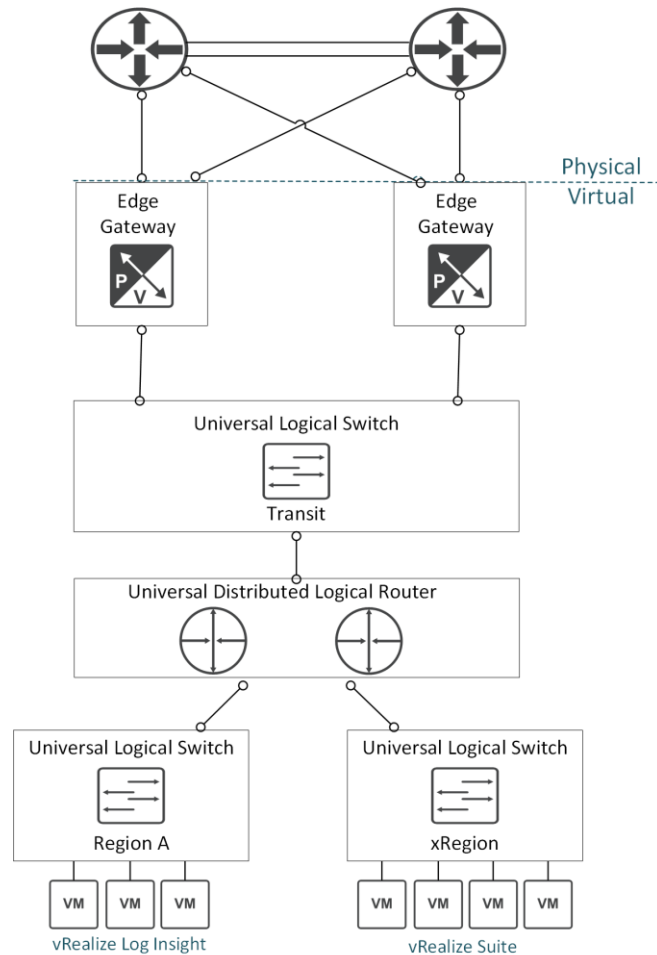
Physical
Virtual

Edge Gateway
P
V

Edge Gateway
P
V

Universal Logical Switch
Transit

Universal Distributed Logical Router

Universal Logical Switch
Region A

Universal Logical Switch
xRegion

VM VM VM
vRealize Log Insight

VM VM VM VM
vRealize Suite